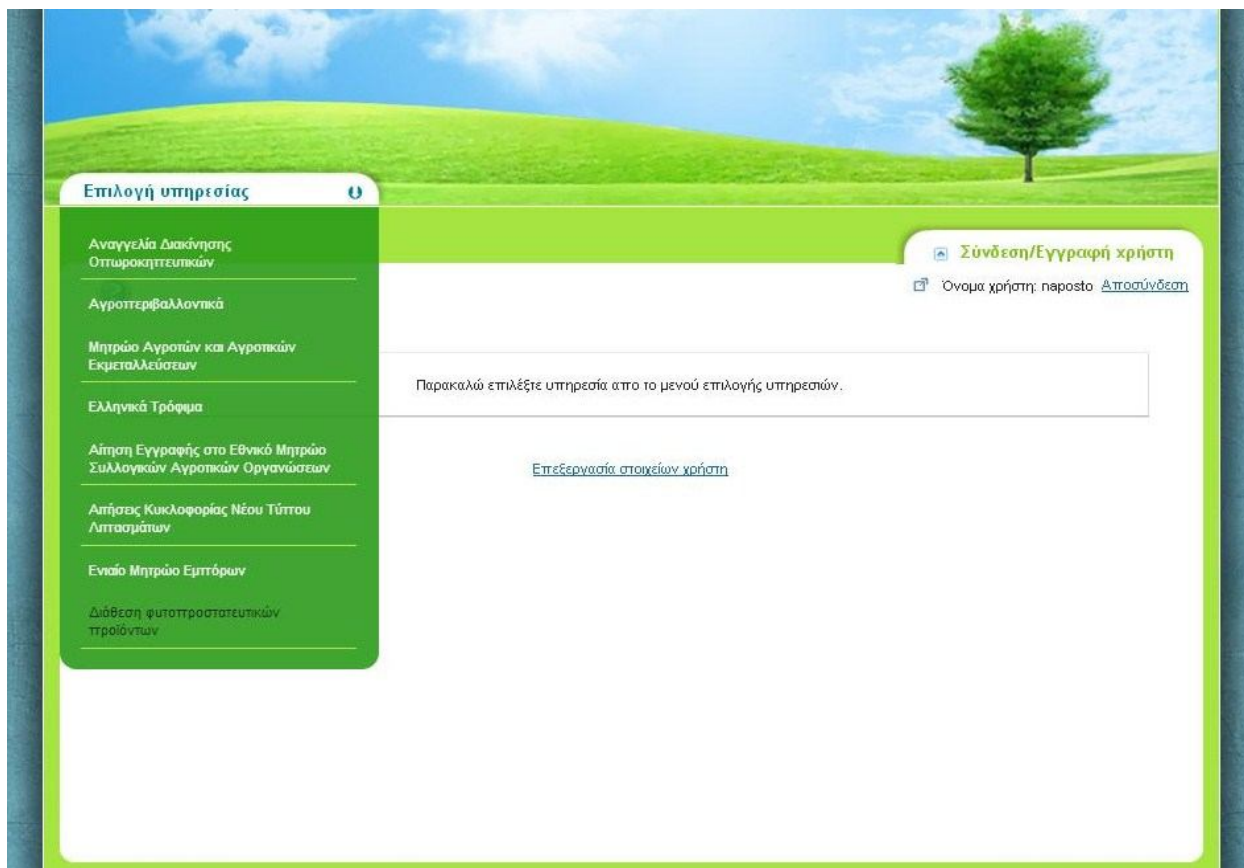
Επιλογή υπηρεσίας

Αναγγελία Διακίνησης Οπωροκηπευτικών

Αγροπεριβαλλοντικά

Μητρώο Αγροτών και Αγροτικών Εκμεταλλεύσεων

Ελληνικά Τρόφιμα

Αίτηση Εγγραφής στο Εθνικό Μητρώο Συλλογικών Αγροτικών Οργανώσεων

Αιτήσεις Κυκλοφορίας Νέου Τύπου Λιπασμάτων

Ενιαίο Μητρώο Εμπόρων

Διάθεση φυτοπροστατευτικών προϊόντων

Σύνδεση/Εγγραφή χρήστη

Όνομα χρήστη: naposto Αποσύνδεση

Παρακαλώ επιλέξτε υπηρεσία απο το μενού επιλογής υπηρεσιών.

Επεξεργασία στοιχείων χρήστη